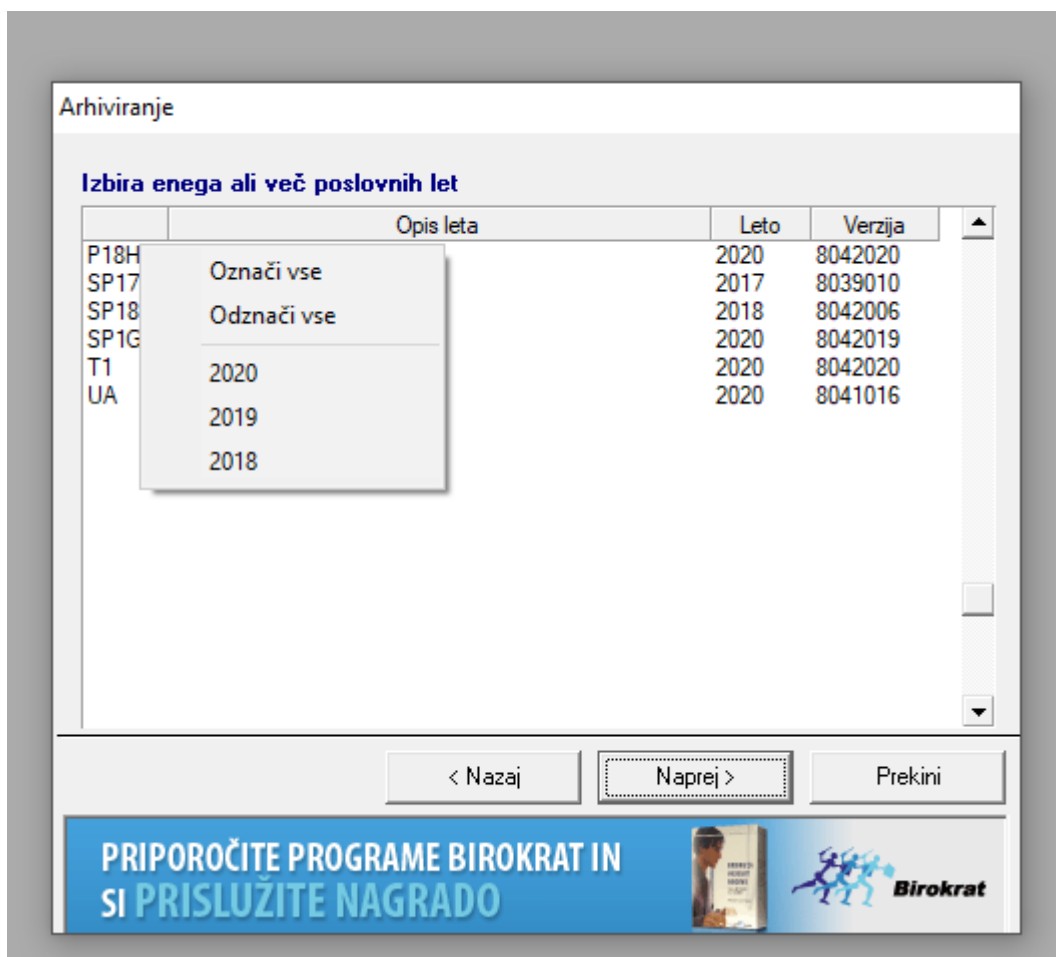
Arhiviranje

Izbira enega ali več poslovnih let

| | Opis leta | Leto | Verzija |
|---|---|---|---|
| P18H | | 2020 | 8042020 |
| SP17 | | 2017 | 8039010 |
| SP18 | | 2018 | 8042006 |
| SP1G | | 2020 | 8042019 |
| T1 | | 2020 | 8042020 |
| UA | | 2020 | 8041016 |

Označi vse
Odznači vse
2020
2019
2018

< Nazaj
Naprej >
Prekini

PRIPOROČITE PROGRAME BIROKRAT IN SI PRISLUŽITE NAGRADO

Birokrat